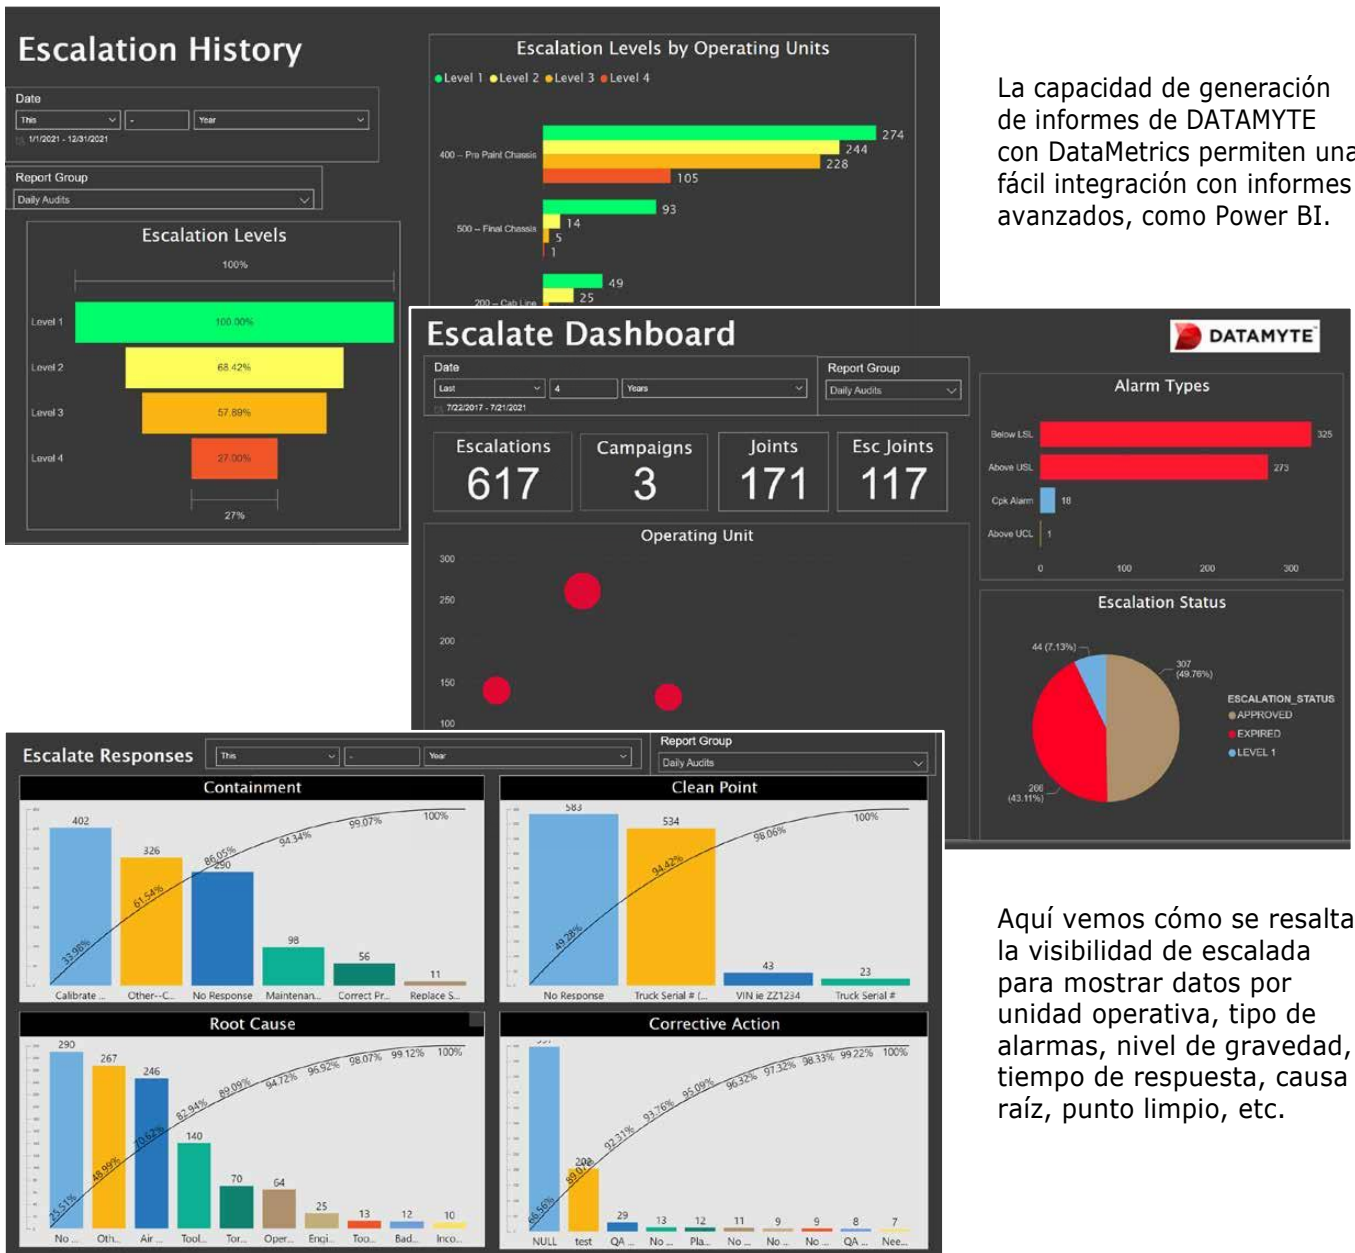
Escalation History

Date
This | - | Year
1/1/2021 - 12/31/2021

Report Group
Daily Audits

Escalation Levels
100%
Level 1 100.00%
Level 2 68.42%
Level 3 57.89%
Level 4 27.00%
27%

Escalation Levels by Operating Units
Level 1 Level 2 Level 3 Level 4
400 – Pre Paint Chassis 274 244 228 105
500 – Final Chassis 93 14 5 1
200 – Cab Line 49 25

La capacidad de generación de informes de DATAMYTE con DataMetrics permiten una fácil integración con informes avanzados, como Power BI.

Escalate Dashboard
DATAMYTE

Date
Last | 4 | Years
7/22/2017 - 7/21/2021

Report Group
Daily Audits

| Escalations | Campaigns | Joints | Esc Joints |
|---|---|---|---|
| 617 | 3 | 171 | 117 |

Operating Unit
300
250
200
150
100

Alarm Types
Below LSL 325
Above USL 273
Cpk Alarm 18
Above UCL 1
0 100 200 300

Escalation Status
44 (7.13%)
307 (49.76%)
266 (43.11%)
ESCALATION_STATUS
APPROVED
EXPIRED
LEVEL 1

Escalate Responses
This | - | Year
Report Group
Daily Audits

Containment
402 326 290 98 56 11
33.98% 61.54% 86.05% 94.34% 99.07% 100%
Calibrate ... Other--C... No Response Maintenan... Correct Pr... Replace S...

Clean Point
583 534 43 23
49.28% 94.42% 98.06% 100%
No Response Truck Serial # (... VIN ie ZZ1234 Truck Serial #

Root Cause
290 267 246 140 70 64 25 13 12 10
25.51% 48.99% 70.62% 82.94% 89.09% 94.72% 96.92% 98.07% 99.12% 100%
No ... Oth... Air ... Tool... Tor... Oper... Engi... Too... Bad... Inco...

Corrective Action
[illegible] 208 29 13 12 11 9 9 8 7
66.56% 89.02% 92.31% 93.76% 95.09% 96.32% 97.32% 98.33% 99.22% 100%
NULL test QA ... No ... Pla... No ... No ... No ... QA ... Nee...

Aquí vemos cómo se resalta la visibilidad de escalada para mostrar datos por unidad operativa, tipo de alarmas, nivel de gravedad, tiempo de respuesta, causa raíz, punto limpio, etc.